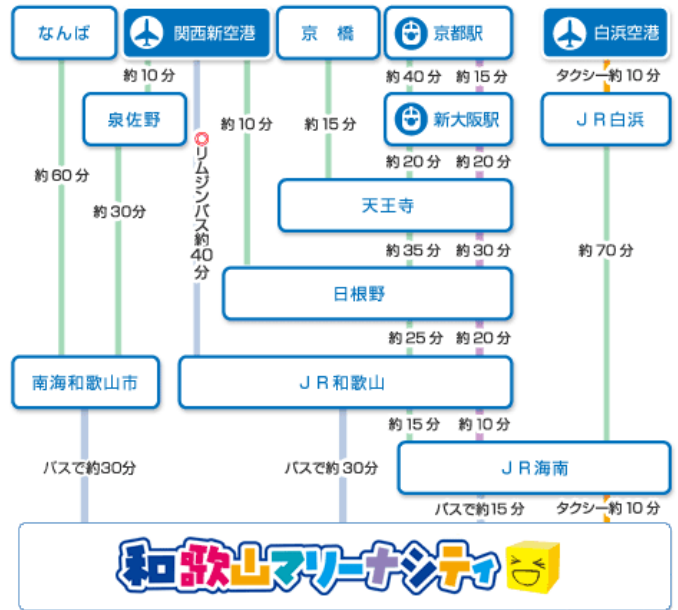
なんば

関西新空港

京　橋

京都駅

白浜空港

約 10 分

約 40 分　約 15 分

タクシー約 10 分

泉佐野

リムジンバス約40分

約 10 分

約 15 分

新大阪駅

ＪＲ白浜

約 60 分

約 20 分　約 20 分

約 30 分

天王寺

約 35 分　約 30 分

約 70 分

日根野

約 25 分　約 20 分

南海和歌山市

ＪＲ和歌山

約 15 分　約 10 分

バスで約30分

バスで約 30 分

ＪＲ海南

バスで約15分

タクシー約 10 分

和歌山マリーナシティ